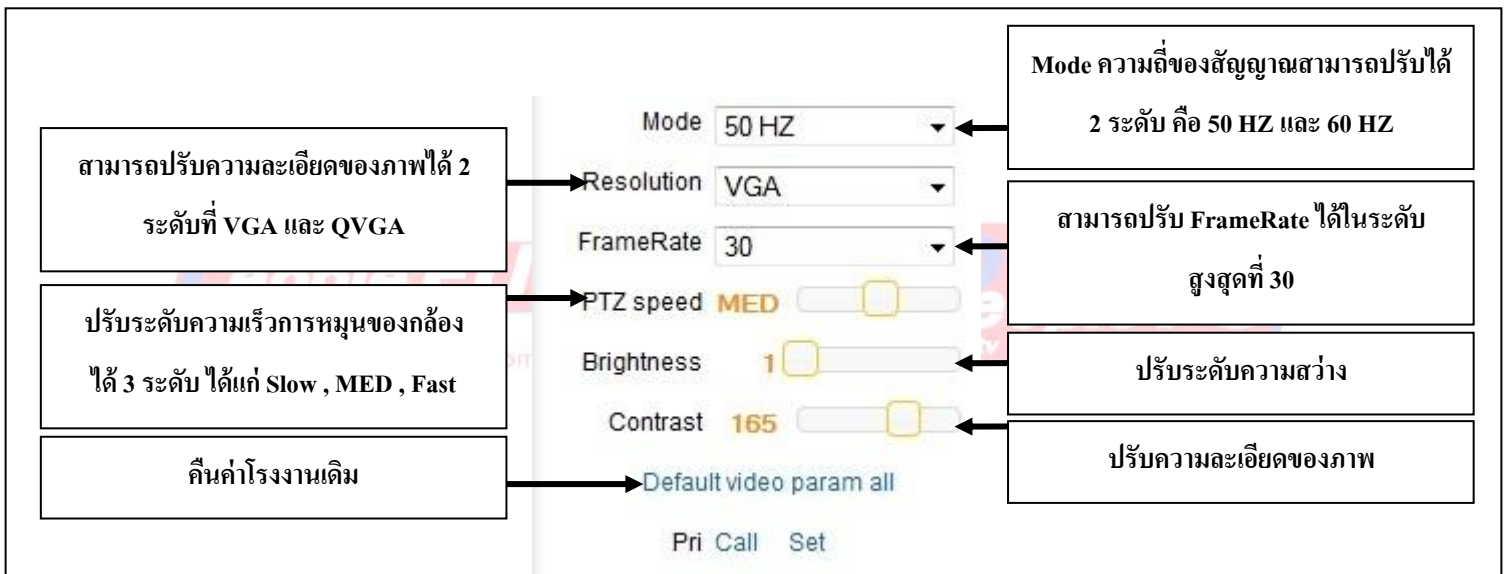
Mode ความถี่ของสัญญาณสามารถปรับได้ 2 ระดับ คือ 50 HZ และ 60 HZ

สามารถปรับความละเอียดของภาพได้ 2 ระดับที่ VGA และ QVGA

Mode 50 HZ

Resolution VGA

FrameRate 30

PTZ speed MED

Brightness 1

Contrast 165

Default video param all

Pri Call Set

สามารถปรับ FrameRate ได้ในระดับ สูงสุดที่ 30

ปรับระดับความเร็วการหมุนของกล้อง ได้ 3 ระดับ ได้แก่ Slow , MED , Fast

ปรับระดับความสว่าง

ปรับความละเอียดของภาพ

คืนค่าโรงงานเดิม